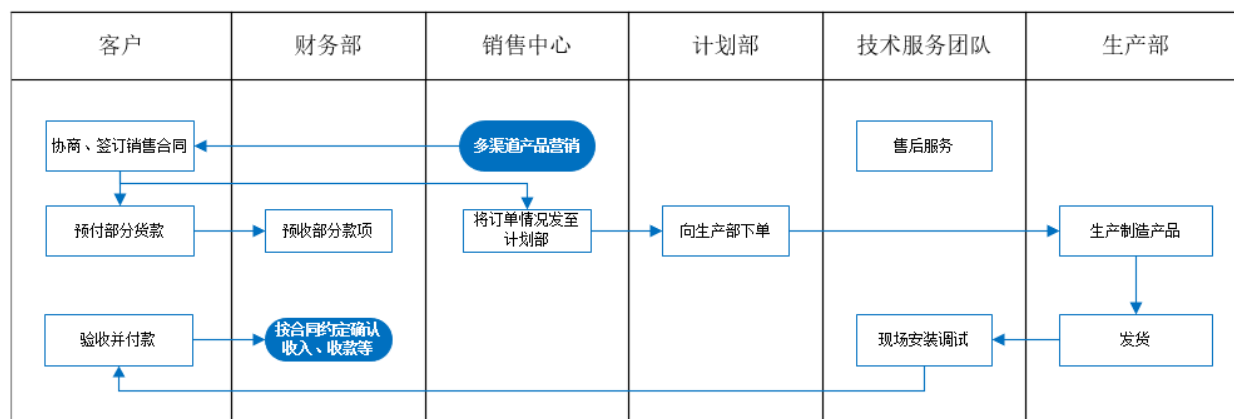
| 客户 | 财务部 | 销售中心 | 计划部 | 技术服务团队 | 生产部 |
|---|---|---|---|---|---|
| 协商、签订销售合同 | | 多渠道产品营销 | | 售后服务 | |
| 预付部分货款 | 预收部分款项 | 将订单情况发至计划部 | 向生产部下单 | | 生产制造产品 |
| 验收并付款 | 按合同约定确认收入、收款等 | | | 现场安装调试 | 发货 |